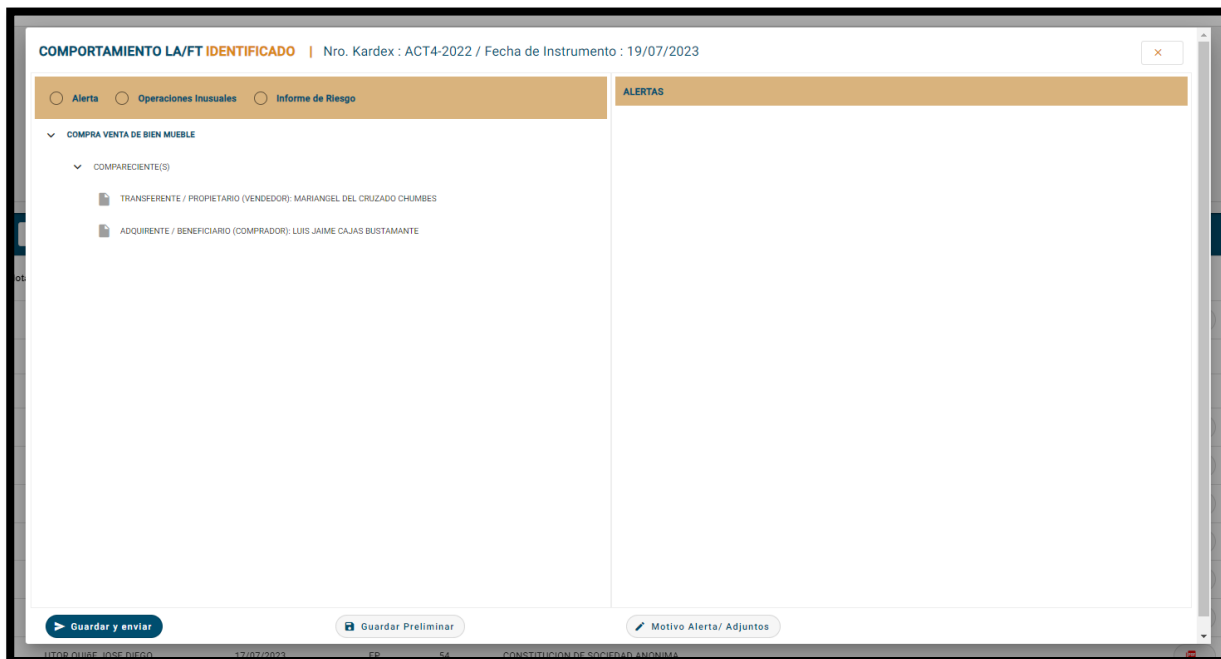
COMPORTAMIENTO LA/FT IDENTIFICADO | Nro. Kardex : ACT4-2022 / Fecha de Instrumento : 19/07/2023

×

Alerta Operaciones Inusuales Informe de Riesgo

ALERTAS

COMPRA VENTA DE BIEN MUEBLE

COMPARECIENTE(S)

TRANSFERENTE / PROPIETARIO (VENDEDOR): MARIANGEL DEL CRUZADO CHUMBES

ADQUIRENTE / BENEFICIARIO (COMPRADOR): LUIS JAIME CAJAS BUSTAMANTE

Guardar y enviar

Guardar Preliminar

Motivo Alerta/ Adjuntos